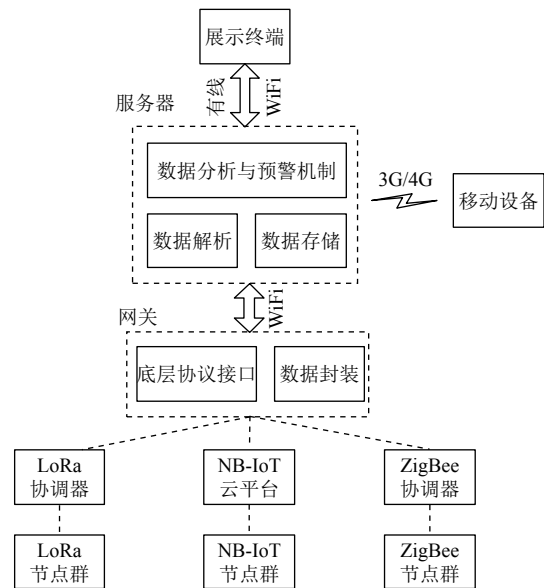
展示终端

有线

WiFi

服务器

数据分析与预警机制

数据解析

数据存储

3G/4G

移动设备

WiFi

网关

底层协议接口

数据封装

LoRa 协调器

NB-IoT 云平台

ZigBee 协调器

LoRa 节点群

NB-IoT 节点群

ZigBee 节点群